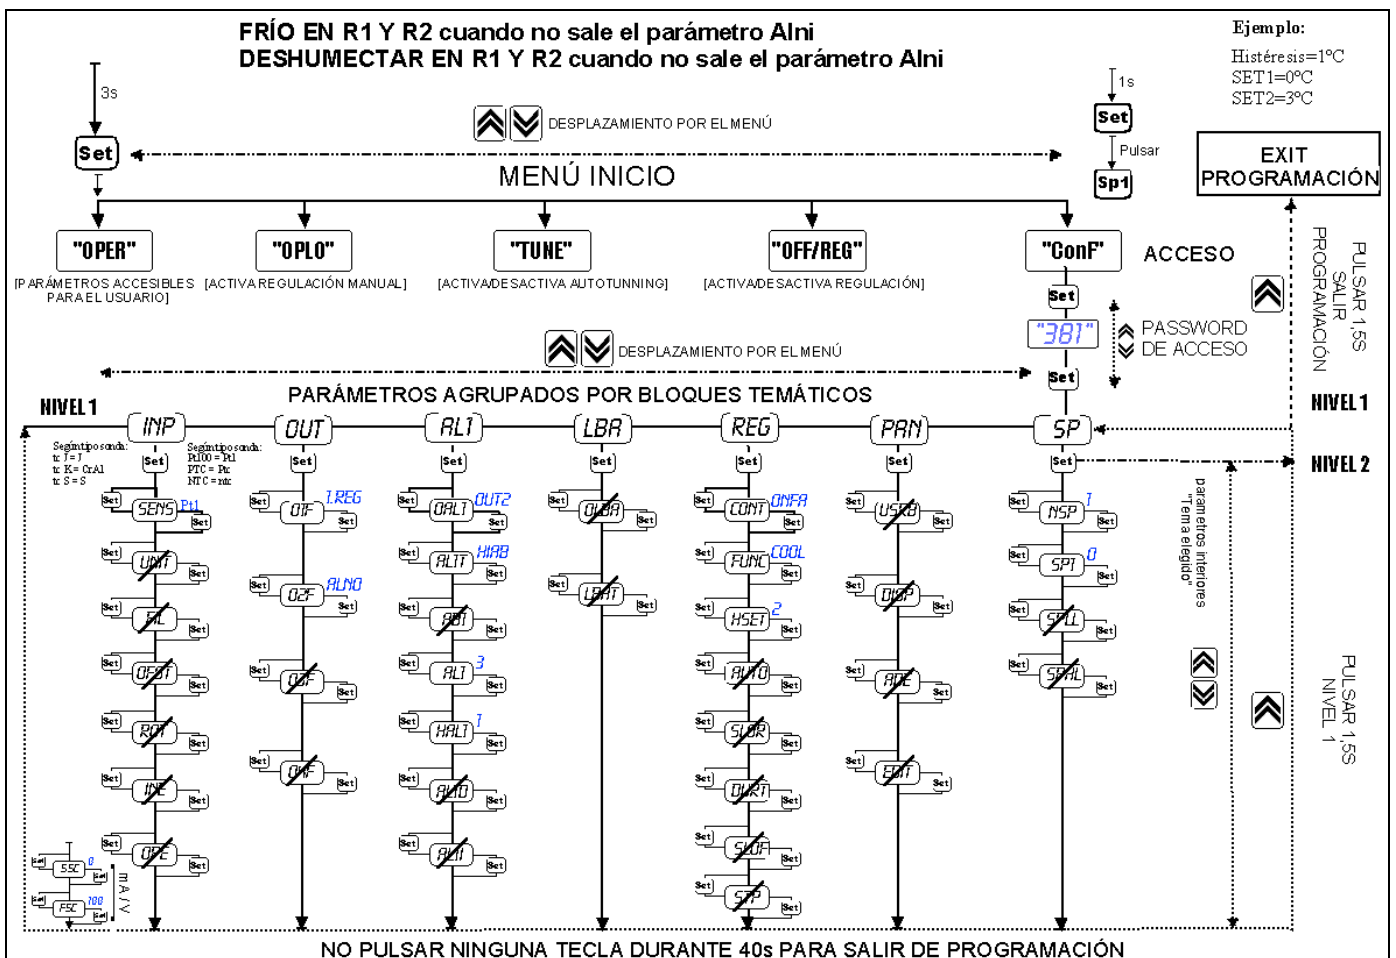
FRÍO EN R1 Y R2 cuando no sale el parámetro Alni
DESHUMECTAR EN R1 Y R2 cuando no sale el parámetro Alni

Ejemplo:
Histéresis=1ºC
SET1=0ºC
SET2=3ºC

3s
Set
DESPLAZAMIENTO POR EL MENÚ
1s
Set
Pulsar
Sp1
EXIT PROGRAMACIÓN

MENÚ INICIO

"OPER"
[PARÁMETROS ACCESIBLES PARA EL USUARIO]
"OPLO"
[ACTIVA REGULACIÓN MANUAL]
"TUNE"
[ACTIVA/DESACTIVA AUTOTUNNING]
"OFF/REG"
[ACTIVA/DESACTIVA REGULACIÓN]
"ConF"
ACCESO
Set
"381"
PASSWORD DE ACCESO
Set

PULSAR 1,5S SALIR PROGRAMACIÓN

DESPLAZAMIENTO POR EL MENÚ
PARÁMETROS AGRUPADOS POR BLOQUES TEMÁTICOS

NIVEL 1
INP OUT AL1 LBA REG PAN SP
NIVEL 1
NIVEL 2

Según tipo sonda:
tc J = J
tc K= CrAl
tc S = S

Según tipo sonda:
Pt100 = Pt1
PTC = Ptc
NTC = ntc

Set
SENS Pt1
UNIT
FIL
OFST
ROT
INE
OPE
SSC 0
FSC 100
mA / V

O1F 1.REG
O2F ALNO
O3F
O4F

OAL1 OUT2
AL1T HIAB
AB1
AL1 3
HAL1 1
AL1D
AL1I

OLBA
LBAT

CONT ONFA
FUNC COOL
HSET 2
AUTO
SLOR
DURT
SLOF
STP

USRB
DISP
ADE
EDIT

NSP 1
SP1 0
SPLL
SPHL

parámetros interiores "Tema elegido"

PULSAR 1,5S NIVEL 1

NO PULSAR NINGUNA TECLA DURANTE 40s PARA SALIR DE PROGRAMACIÓN